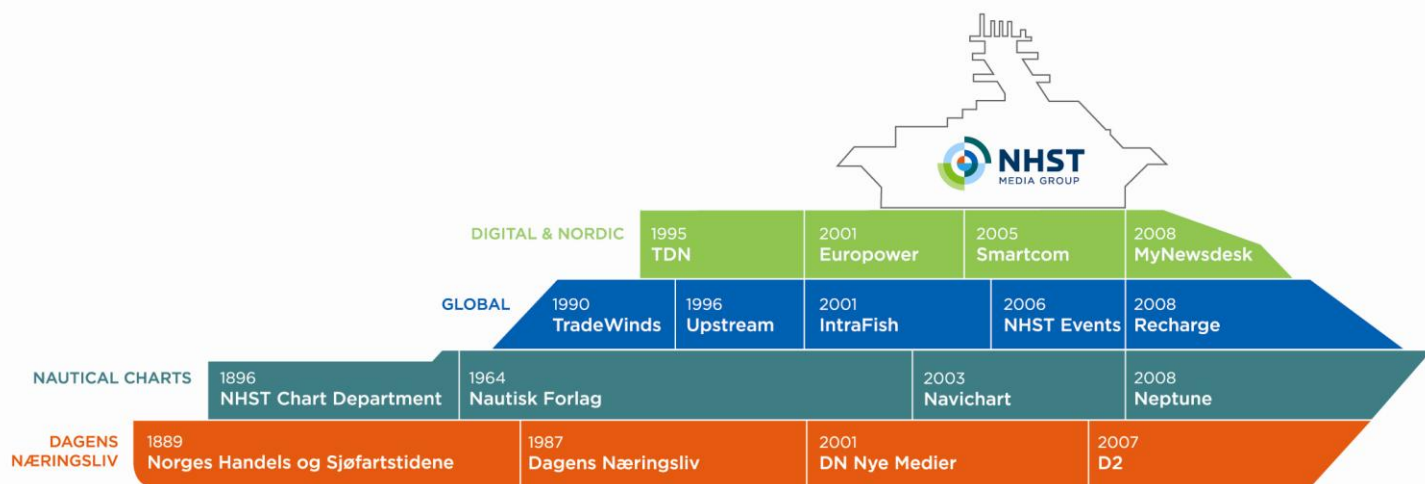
NHST
MEDIA GROUP

DIGITAL & NORDIC
1995
TDN
2001
Europower
2005
Smartcom
2008
MyNewsdesk

GLOBAL
1990
TradeWinds
1996
Upstream
2001
IntraFish
2006
NHST Events
2008
Recharge

NAUTICAL CHARTS
1896
NHST Chart Department
1964
Nautisk Forlag
2003
Navichart
2008
Neptune

DAGENS NÆRINGSLIV
1889
Norges Handels og Sjøfartstidene
1987
Dagens Næringsliv
2001
DN Nye Medier
2007
D2